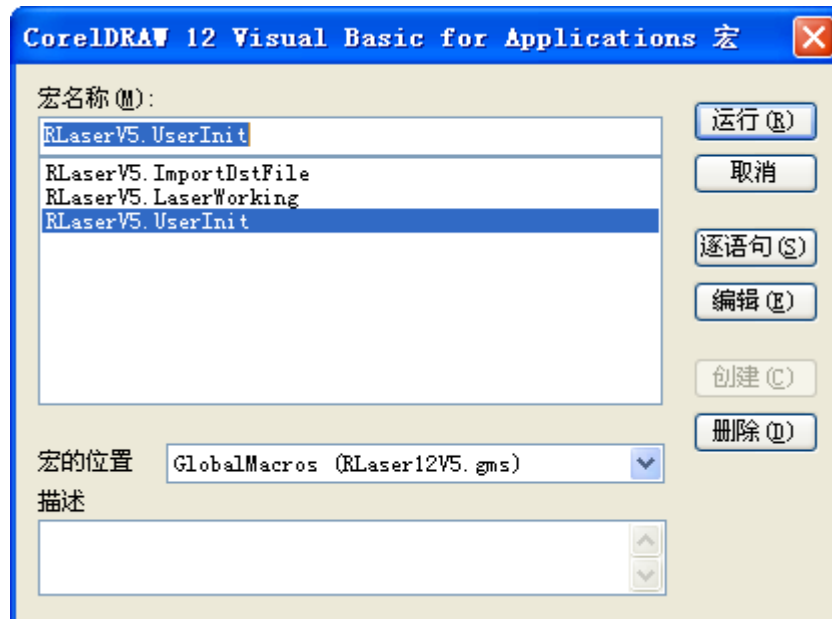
CorelDRAW 12 Visual Basic for Applications 宏

宏名称(M):

RLaserV5.UserInit

RLaserV5.ImportDstFile
RLaserV5.LaserWorking
RLaserV5.UserInit

运行(R)
取消
逐语句(S)
编辑(E)
创建(C)
删除(D)

宏的位置 GlobalMacros (RLaser12V5.gms)

描述